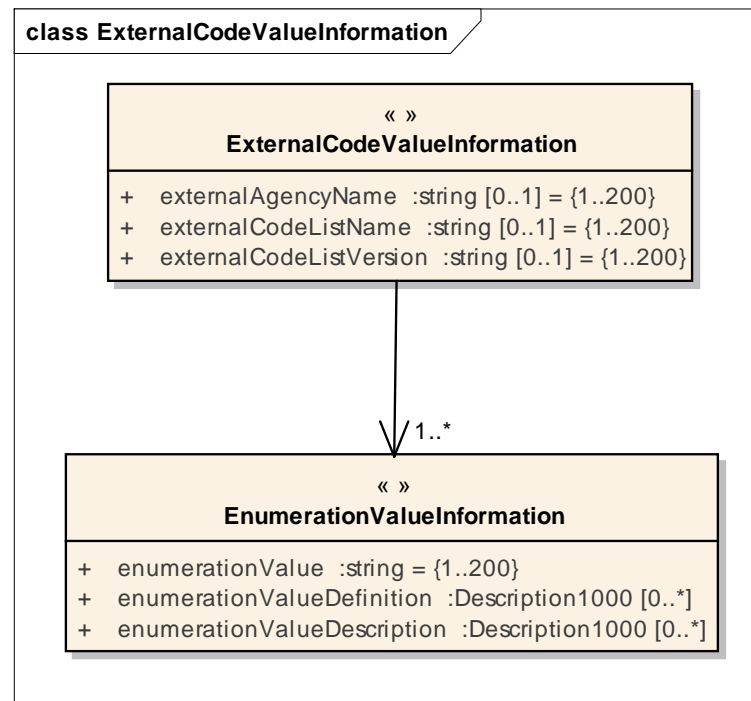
class ExternalCodeValueInformation

« »
ExternalCodeValueInformation

+ externalAgencyName :string [0..1] = {1..200}
+ externalCodeListName :string [0..1] = {1..200}
+ externalCodeListVersion :string [0..1] = {1..200}

1..*

« »
EnumerationValueInformation

+ enumerationValue :string = {1..200}
+ enumerationValueDefinition :Description1000 [0..*]
+ enumerationValueDescription :Description1000 [0..*]